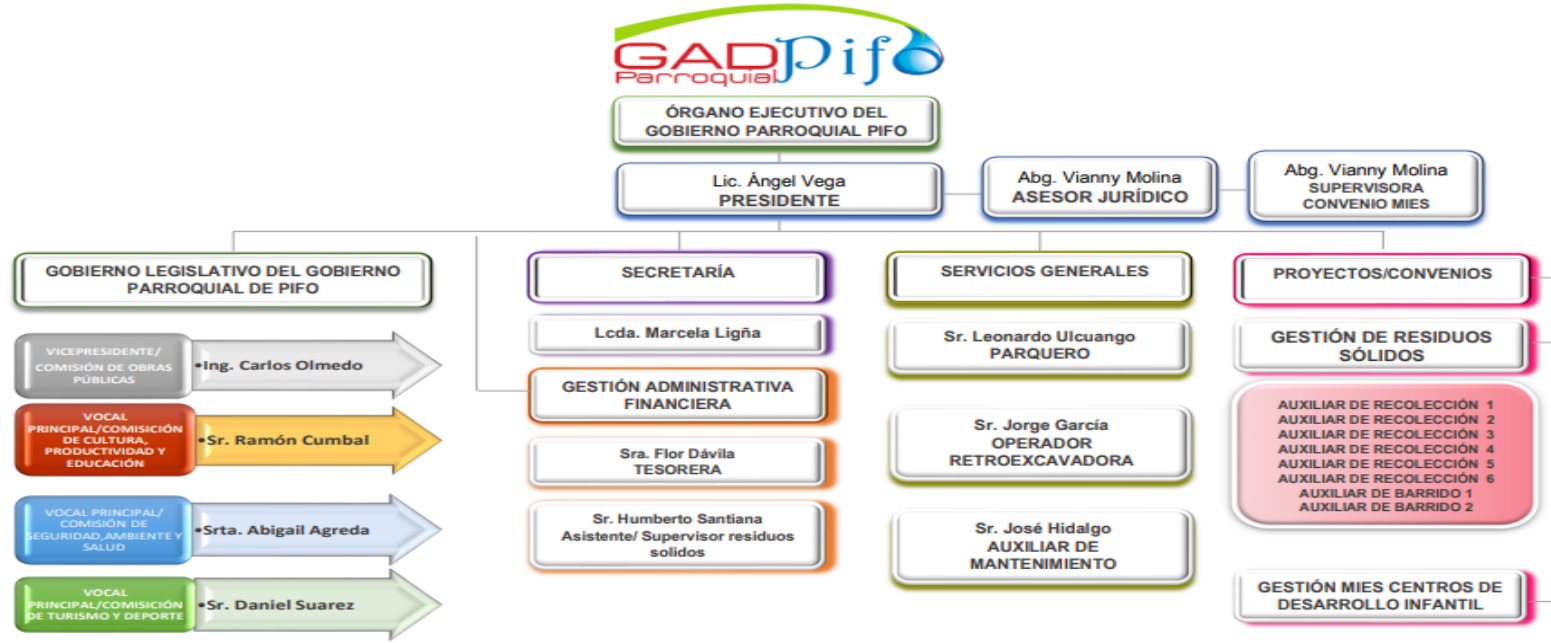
GAD Parroquial Pifo

ÓRGANO EJECUTIVO DEL GOBIERNO PARROQUIAL PIFO

Lic. Ángel Vega
PRESIDENTE

Abg. Vianny Molina
ASESOR JURÍDICO

Abg. Vianny Molina
SUPERVISORA
CONVENIO MIES

GOBIERNO LEGISLATIVO DEL GOBIERNO PARROQUIAL DE PIFO

VICEPRESIDENTE/ COMISIÓN DE OBRAS PÚBLICAS
•Ing. Carlos Olmedo

VOCAL PRINCIPAL/COMISIÓN DE CULTURA, PRODUCTIVIDAD Y EDUCACIÓN
•Sr. Ramón Cumbal

VOCAL PRINCIPAL/ COMISIÓN DE SEGURIDAD,AMBIENTE Y SALUD
•Srta. Abigail Agreda

VOCAL PRINCIPAL/COMISIÓN DE TURISMO Y DEPORTE
•Sr. Daniel Suarez

SECRETARÍA

Lcda. Marcela Ligña

GESTIÓN ADMINISTRATIVA FINANCIERA

Sra. Flor Dávila
TESORERA

Sr. Humberto Santiana
Asistente/ Supervisor residuos solidos

SERVICIOS GENERALES

Sr. Leonardo Ulcuango
PARQUERO

Sr. Jorge García
OPERADOR RETROEXCAVADORA

Sr. José Hidalgo
AUXILIAR DE MANTENIMIENTO

PROYECTOS/CONVENIOS

GESTIÓN DE RESIDUOS SÓLIDOS

AUXILIAR DE RECOLECCIÓN 1
AUXILIAR DE RECOLECCIÓN 2
AUXILIAR DE RECOLECCIÓN 3
AUXILIAR DE RECOLECCIÓN 4
AUXILIAR DE RECOLECCIÓN 5
AUXILIAR DE RECOLECCIÓN 6
AUXILIAR DE BARRIDO 1
AUXILIAR DE BARRIDO 2

GESTIÓN MIES CENTROS DE DESARROLLO INFANTIL